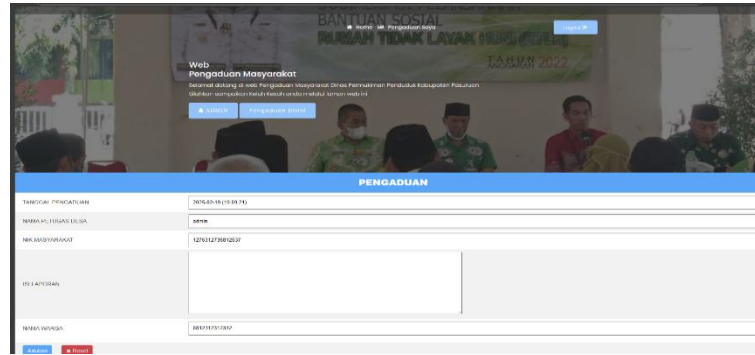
BANTUAN SOSIAL
RUMAH TIDAK LAYAK HUNI
TAHUN 2022

Home Pengaduan Saya

Logout

Web
Pengaduan Masyarakat

Selamat datang di web Pengaduan Masyarakat Dinas Permukiman Penduduk Kabupaten Pasuruan
Silahkan sampaikan keluh kesah anda melalui laman web ini

Admin Pengaduan Online

PENGADUAN

| | |
|---|---|
| TANGGAL PENGADUAN | 2025-02-19 (10:01:21) |
| NAMA PETUGAS DESA | admin |
| NIK MASYARAKAT | 1276312736012637 |
| ISI LAPORAN | |
| NAMA WARGA | 0897312731282 |

Adukan Reset